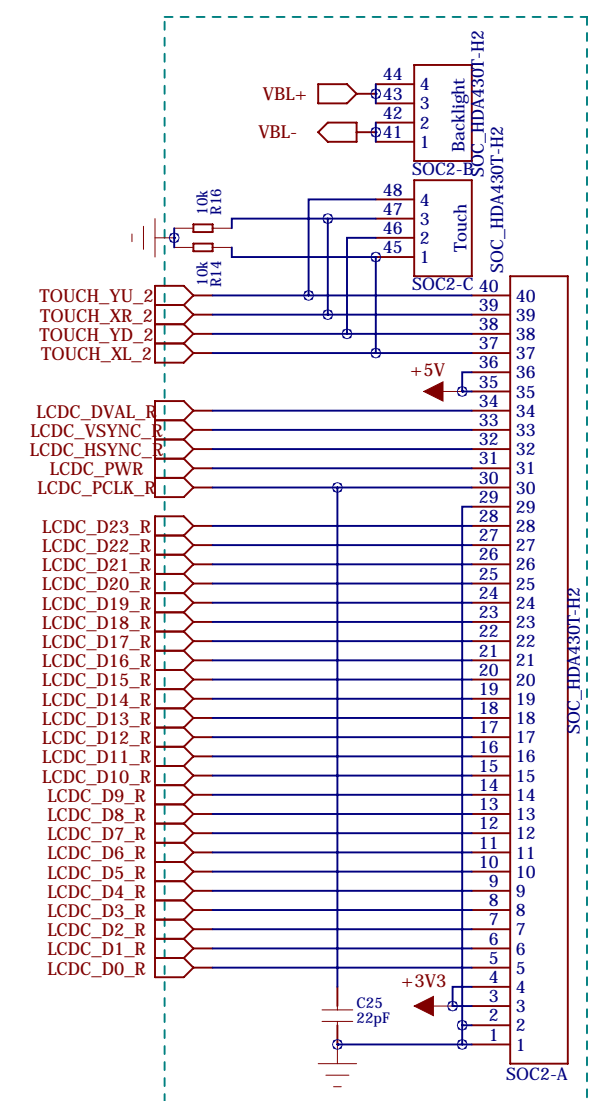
VBL+
VBL-
44
43
42
41
4
3
2
1
Backlight
SOC2-B
SOC_HDA430T-H2
10k R16
10k R14
48
47
46
45
4
3
2
1
Touch
SOC2-C
SOC_HDA430T-H2
TOUCH_YU_2
TOUCH_XR_2
TOUCH_YD_2
TOUCH_XL_2
+5V
LCDC_DVAL_R
LCDC_VSYNC_R
LCDC_HSYNC_R
LCDC_PWR
LCDC_PCLK_R
LCDC_D23_R
LCDC_D22_R
LCDC_D21_R
LCDC_D20_R
LCDC_D19_R
LCDC_D18_R
LCDC_D17_R
LCDC_D16_R
LCDC_D15_R
LCDC_D14_R
LCDC_D13_R
LCDC_D12_R
LCDC_D11_R
LCDC_D10_R
LCDC_D9_R
LCDC_D8_R
LCDC_D7_R
LCDC_D6_R
LCDC_D5_R
LCDC_D4_R
LCDC_D3_R
LCDC_D2_R
LCDC_D1_R
LCDC_D0_R
+3V3
C25
22pF
40 39 38 37 36 35 34 33 32 31 30 29 28 27 26 25 24 23 22 21 20 19 18 17 16 15 14 13 12 11 10 9 8 7 6 5 4 3 2 1
40 39 38 37 36 35 34 33 32 31 30 29 28 27 26 25 24 23 22 21 20 19 18 17 16 15 14 13 12 11 10 9 8 7 6 5 4 3 2 1
SOC_HDA430T-H2
SOC2-A